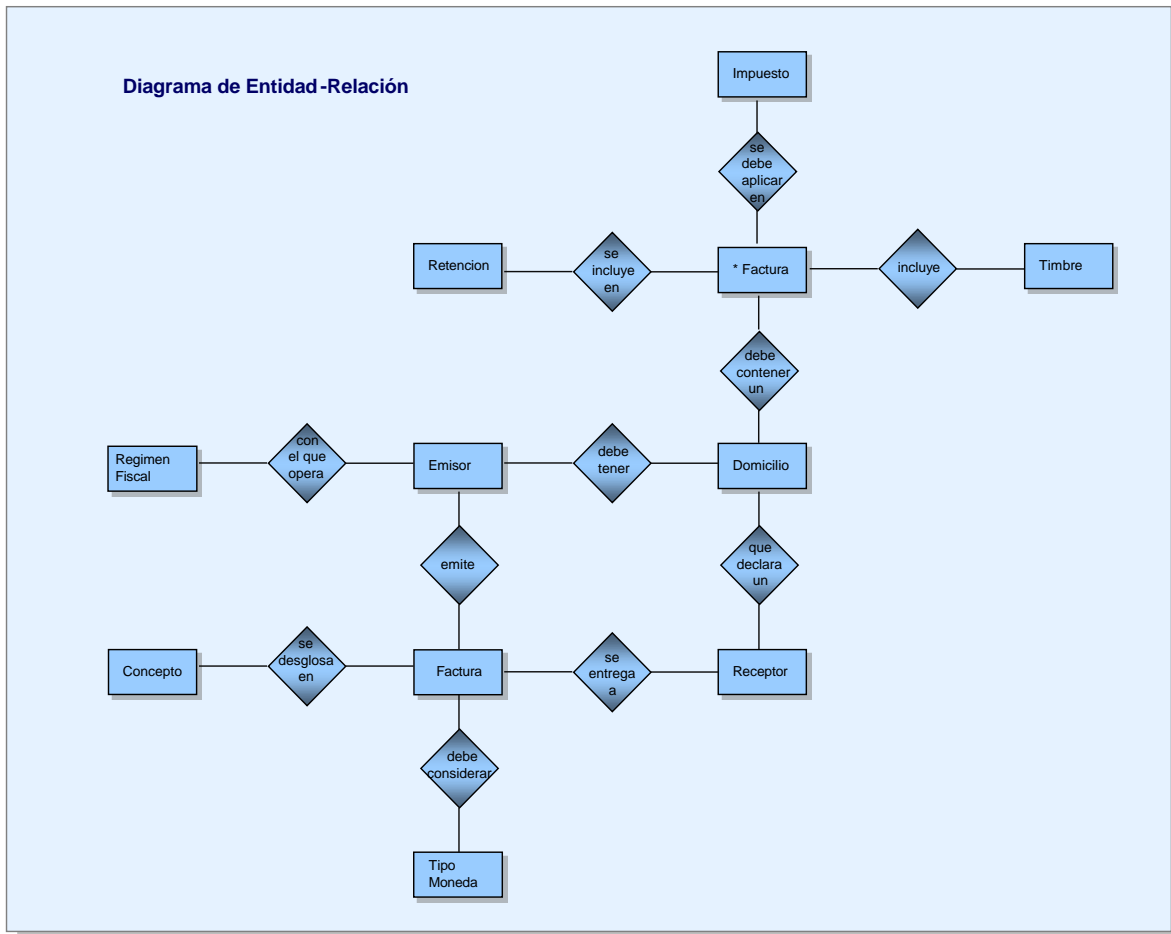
Diagrama de Entidad-Relación

Impuesto

se debe aplicar en

Retencion

se incluye en

* Factura

incluye

Timbre

debe contener un

Regimen Fiscal

con el que opera

Emisor

debe tener

Domicilio

emite

que declara un

Concepto

se desglosa en

Factura

se entrega a

Receptor

debe considerar

Tipo Moneda